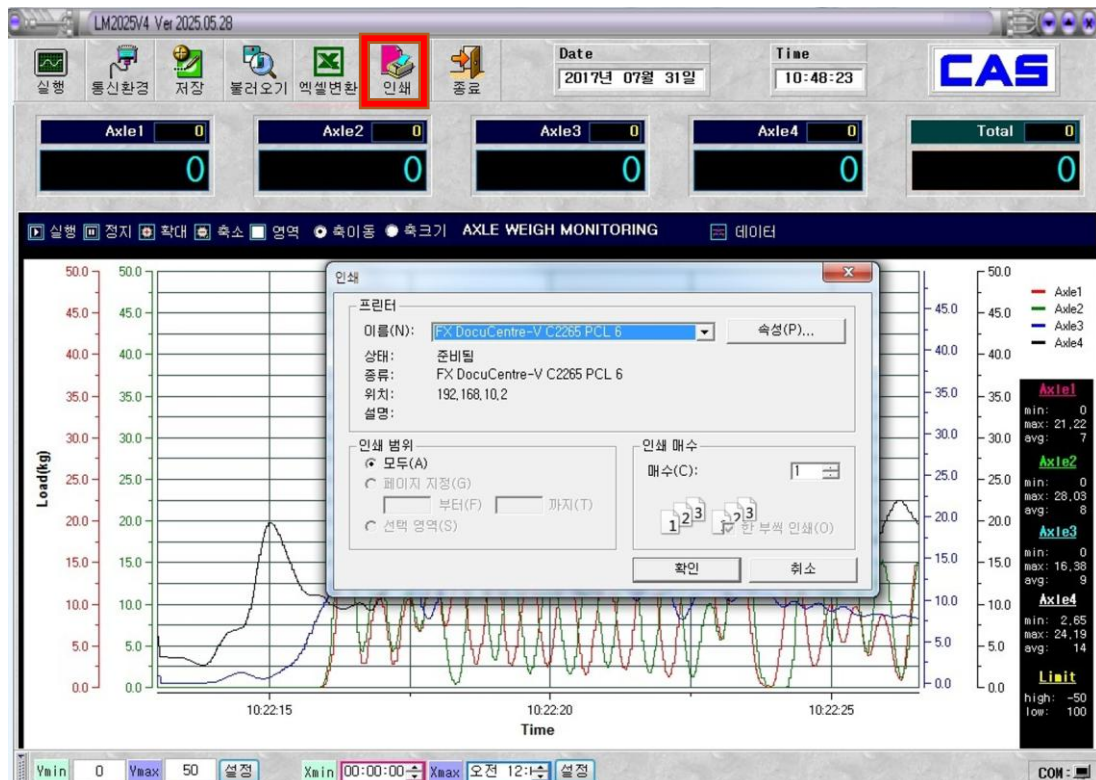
LM2025V4 Ver 2025.05.28

실행 통신환경 저장 불러오기 엑셀변환 인쇄 종료

Date
2017년 07월 31일

Time
10:48:23

CAS

Axle1 0
0

Axle2 0
0

Axle3 0
0

Axle4 0
0

Total 0
0

실행 정지 확대 축소 영역 축이동 축크기 AXLE WEIGH MONITORING 데이터

50.0 45.0 40.0 35.0 30.0 25.0 20.0 15.0 10.0 5.0 0.0

Load(kg)

10:22:15 10:22:20 10:22:25

Time

인쇄

프린터
이름(N): FX DocuCentre-V C2265 PCL 6
속성(P)...
상태: 준비됨
종류: FX DocuCentre-V C2265 PCL 6
위치: 192.168.10.2
설명:

인쇄 범위
모두(A)
페이지 지정(G)
부터(F) 까지(T)
선택 영역(S)

인쇄 매수
매수(C): 1
한 부씩 인쇄(O)

확인 취소

Axle1
Axle2
Axle3
Axle4

Axle1
min: 0
max: 21.22
avg: 7

Axle2
min: 0
max: 28.03
avg: 8

Axle3
min: 0
max: 16.38
avg: 9

Axle4
min: 2.65
max: 24.19
avg: 14

Limit
high: -50
low: 100

Ymin 0 Ymax 50 설정 Xmin 00:00:00 Xmax 오전 12: 설정

COM: